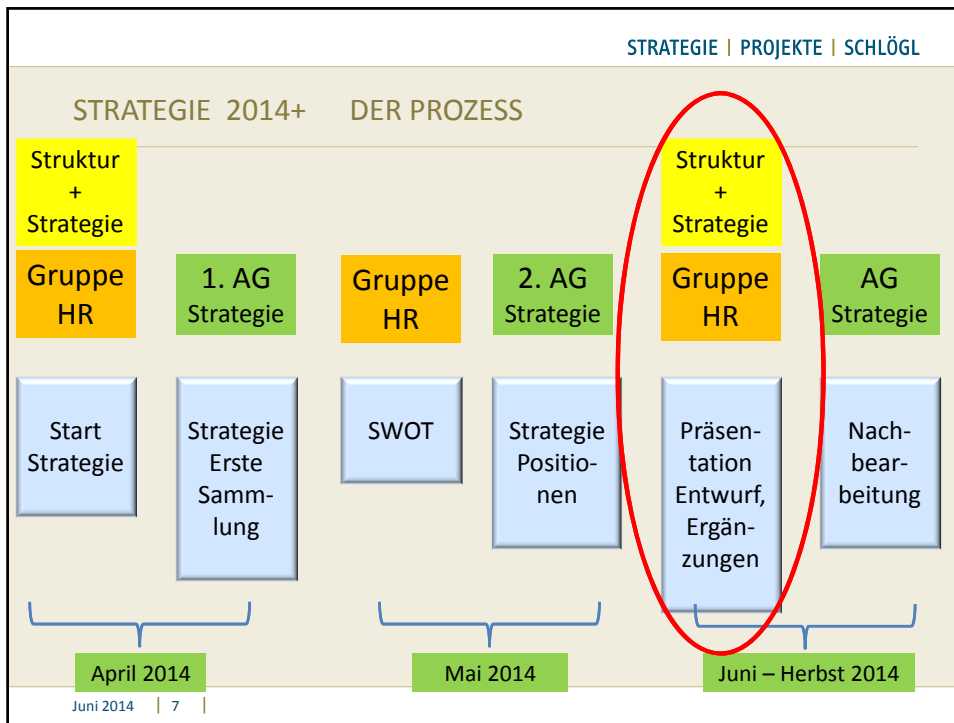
STRATEGIE | PROJEKTE | SCHLÖGL

STRATEGIE 2014+ DER PROZESS

Struktur + Strategie

Gruppe HR

1. AG Strategie

Gruppe HR

2. AG Strategie

Struktur + Strategie

Gruppe HR

AG Strategie

Start Strategie

Strategie Erste Sammlung

SWOT

Strategie Positionen

Präsentation Entwurf, Ergänzungen

Nachbearbeitung

April 2014

Mai 2014

Juni – Herbst 2014

Juni 2014 | 7 |